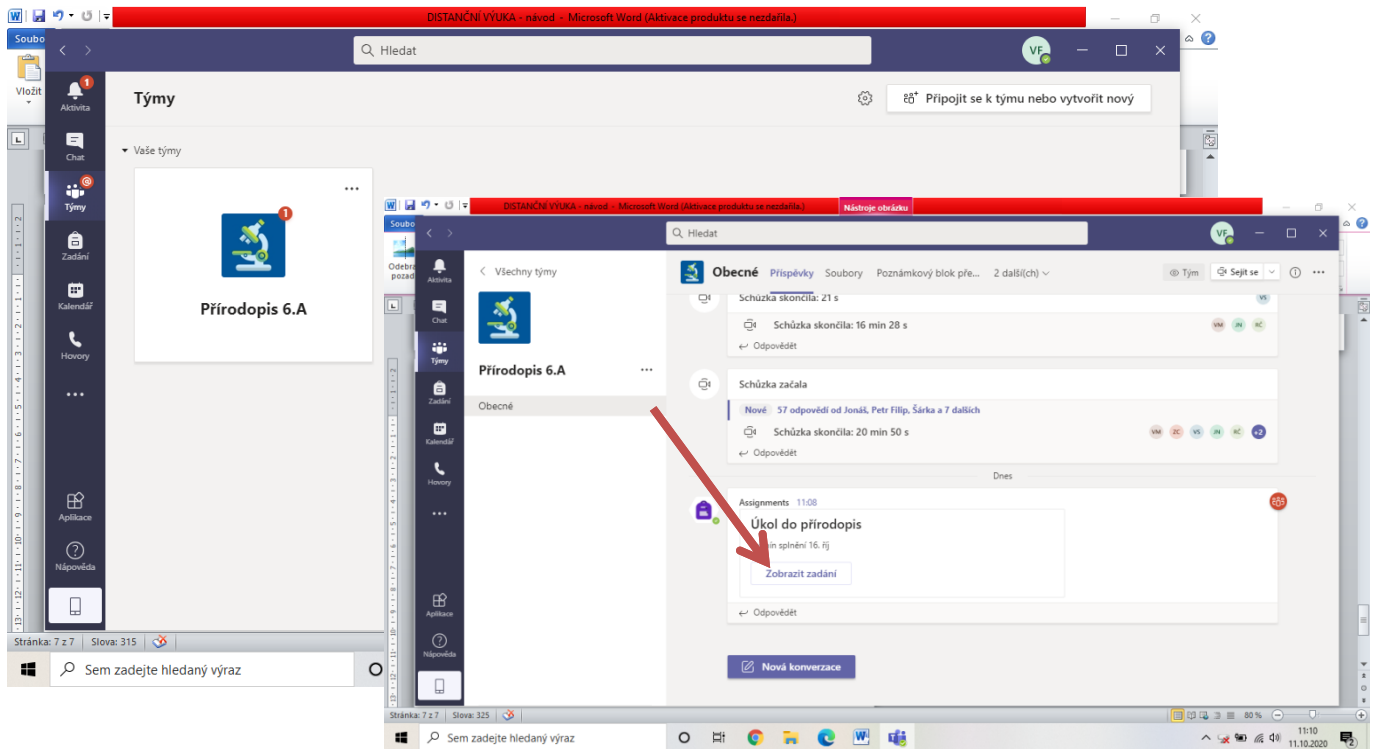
DISTANČNÍ VÝUKA - návod - Microsoft Word (Aktivace produktu se nezdařila.)

Soubo

Vložit

Hledat

VF

Aktivita

Chat

Týmy

Zadání

Kalendář

Hovory

...

Aplikace

Nápověda

Týmy

Připojit se k týmu nebo vytvořit nový

Vaše týmy

...

Přírodopis 6.A

Stránka: 7 z 7 Slova: 315

Sem zadejte hledaný výraz

DISTANČNÍ VÝUKA - návod - Microsoft Word (Aktivace produktu se nezdařila.) Nástroje obrázku

Soubo

Odebra pozad

Hledat

VF

Aktivita

Chat

Týmy

Zadání

Kalendář

Hovory

...

Aplikace

Nápověda

Všechny týmy

Přírodopis 6.A

...

Obecné

Obecné Příspěvky Soubory Poznámkový blok pře... 2 další(ch)

Tým Sejít se

Schůzka skončila: 21 s

VS

Schůzka skončila: 16 min 28 s

VM JN RČ

Odpovědět

Schůzka začala

Nové 57 odpovědí od Jonáš, Petr Filip, Šárka a 7 dalších

Schůzka skončila: 20 min 50 s

VM ZC VS JN RČ +2

Odpovědět

Dnes

Assignments 11:08

Úkol do přírodopis

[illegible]ín splnění 16. říj

Zobrazit zadání

Odpovědět

Nová konverzace

Stránka: 7 z 7 Slova: 325

80 %

Sem zadejte hledaný výraz

11:10
11.10.2020